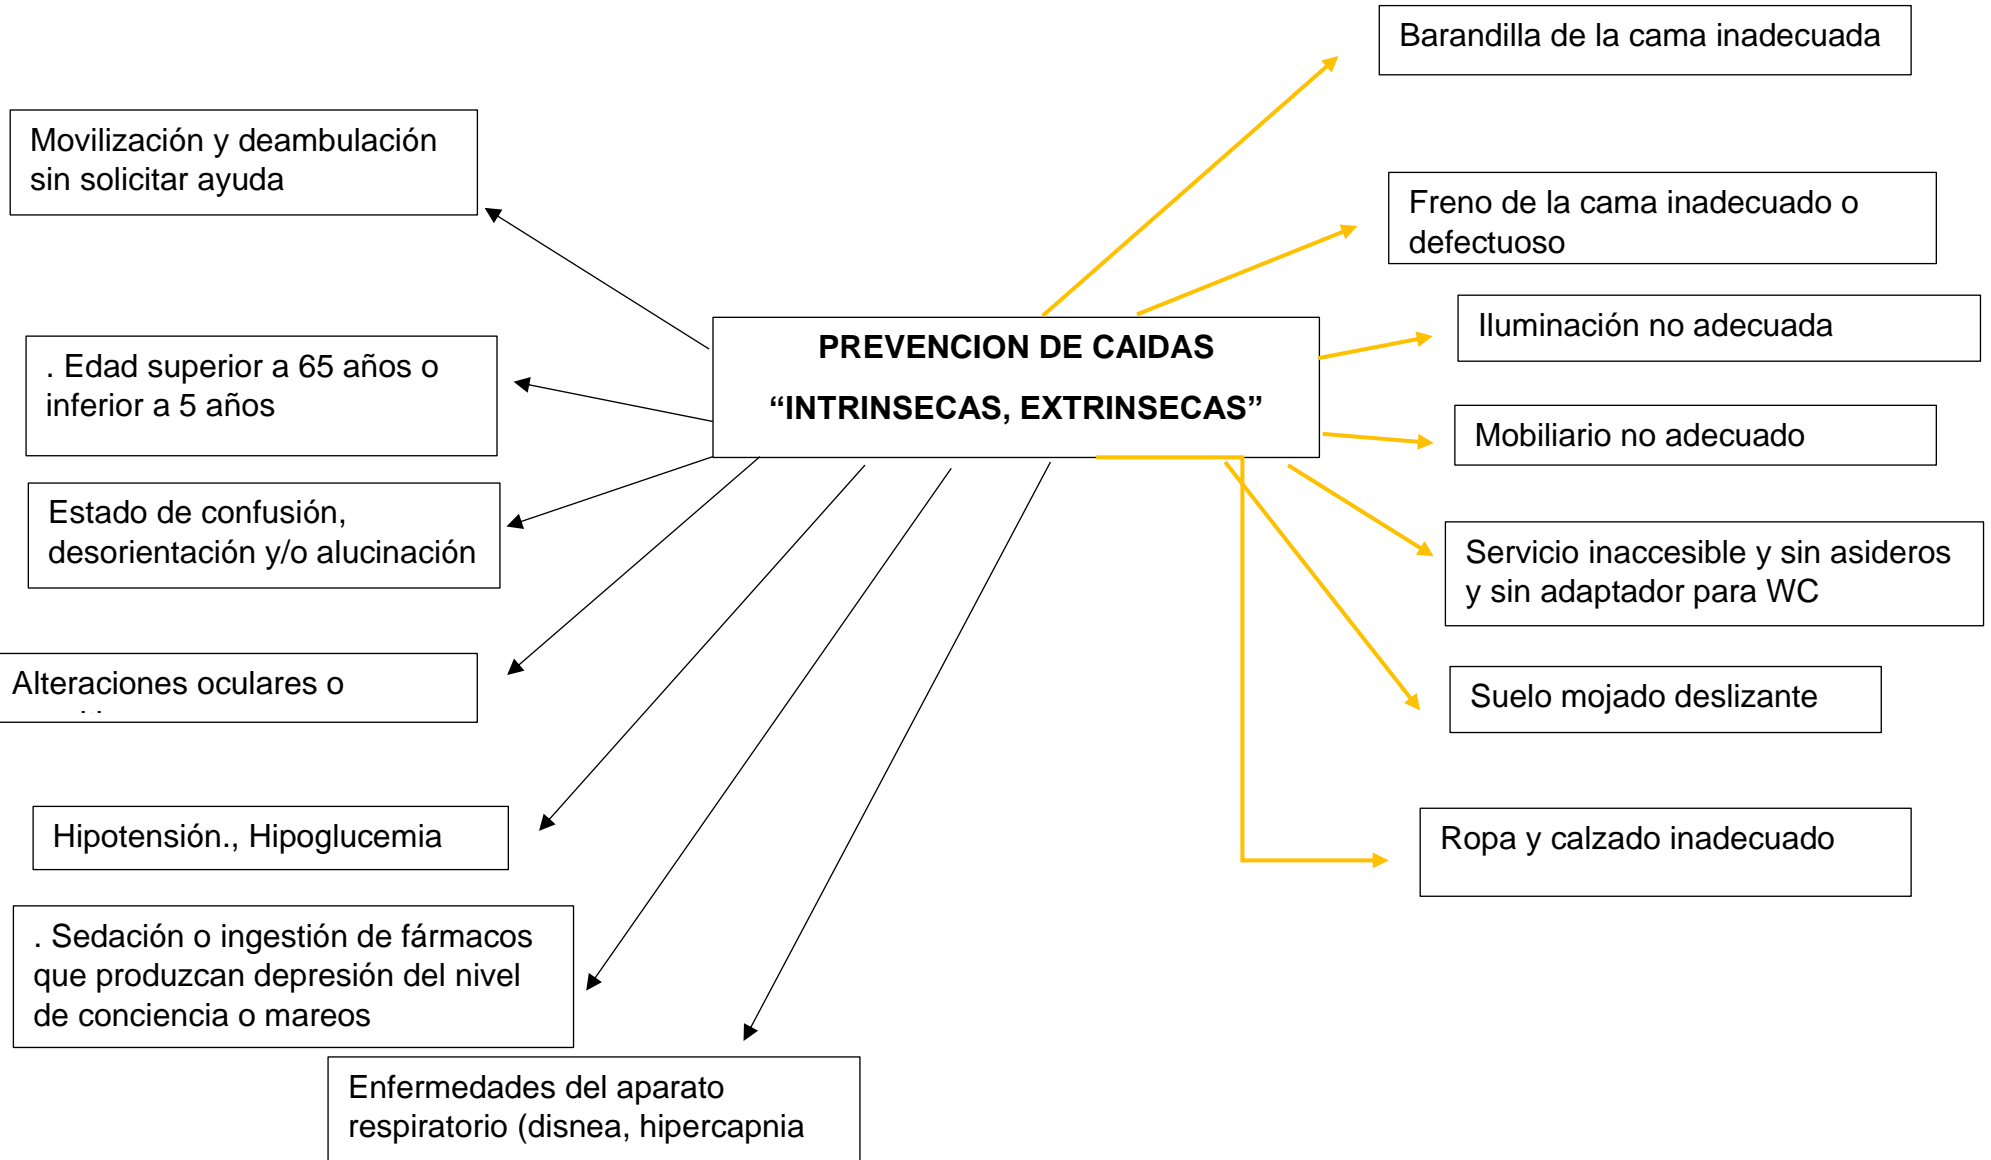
PREVENCION DE CAIDAS

“INTRINSECAS, EXTRINSECAS”

Movilización y deambulación sin solicitar ayuda

. Edad superior a 65 años o inferior a 5 años

Estado de confusión, desorientación y/o alucinación

Alteraciones oculares o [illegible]

Hipotensión., Hipoglucemia

. Sedación o ingestión de fármacos que produzcan depresión del nivel de conciencia o mareos

Enfermedades del aparato respiratorio (disnea, hipercapnia

Barandilla de la cama inadecuada

Freno de la cama inadecuado o defectuoso

Iluminación no adecuada

Mobiliario no adecuado

Servicio inaccesible y sin asideros y sin adaptador para WC

Suelo mojado deslizante

Ropa y calzado inadecuado